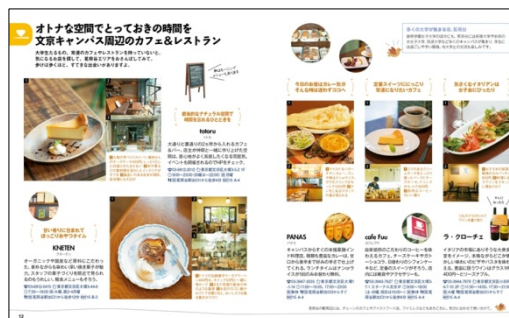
オトナな空間でとっておきの時間を
文京キャンパス周辺のカフェ&レストラン

大学生たるもの、普通のカフェやレストランを持っていたい。気になるお店を探して、素敵なエリアをおさんぽしてみて。歩けば歩くほど、すてきな出会いがあるはず。

totoru

KNETEN

今日のお昼はカレー気分 そんな時は迷わずココへ

PANAS

定番スイーツにこだわり 定番になりたいカフェ

cafe Fuu

気さくなイタリアンは お手軽にリッチに

ラ・クローチェ

12

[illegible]